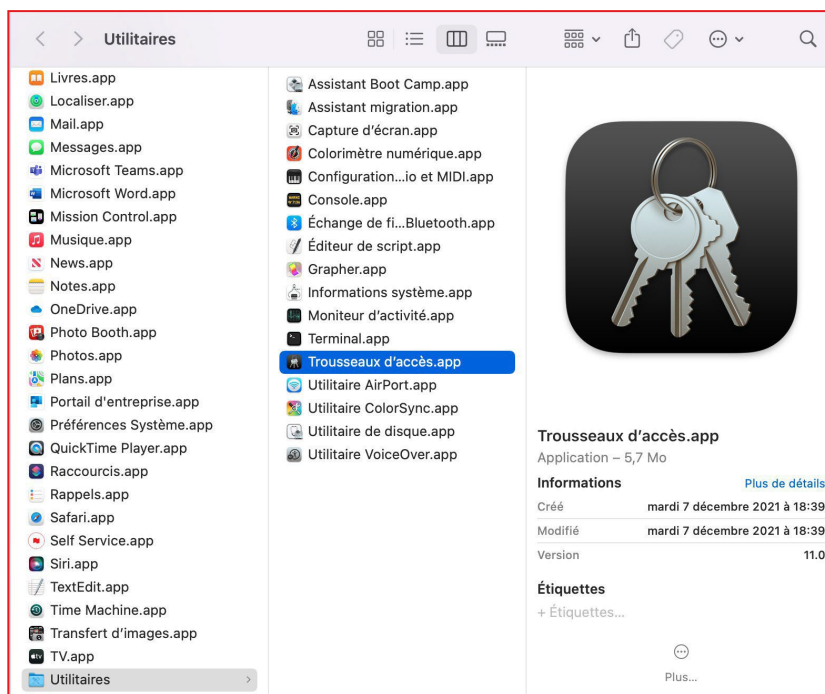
Utilitaires

Livres.app
Localiser.app
Mail.app
Messages.app
Microsoft Teams.app
Microsoft Word.app
Mission Control.app
Musique.app
News.app
Notes.app
OneDrive.app
Photo Booth.app
Photos.app
Plans.app
Portail d'entreprise.app
Préférences Système.app
QuickTime Player.app
Raccourcis.app
Rappels.app
Safari.app
Self Service.app
Siri.app
TextEdit.app
Time Machine.app
Transfert d'images.app
TV.app
Utilitaires

Assistant Boot Camp.app
Assistant migration.app
Capture d'écran.app
Colorimètre numérique.app
Configuration...io et MIDI.app
Console.app
Échange de fi...Bluetooth.app
Éditeur de script.app
Grapher.app
Informations système.app
Moniteur d'activité.app
Terminal.app
Trousseaux d'accès.app
Utilitaire AirPort.app
Utilitaire ColorSync.app
Utilitaire de disque.app
Utilitaire VoiceOver.app

Trousseaux d'accès.app
Application – 5,7 Mo
Informations
Plus de détails
| | |
|---|---|
| Créé | mardi 7 décembre 2021 à 18:39 |
| Modifié | mardi 7 décembre 2021 à 18:39 |
| Version | 11.0 |

Étiquettes
+ Étiquettes...

Plus...